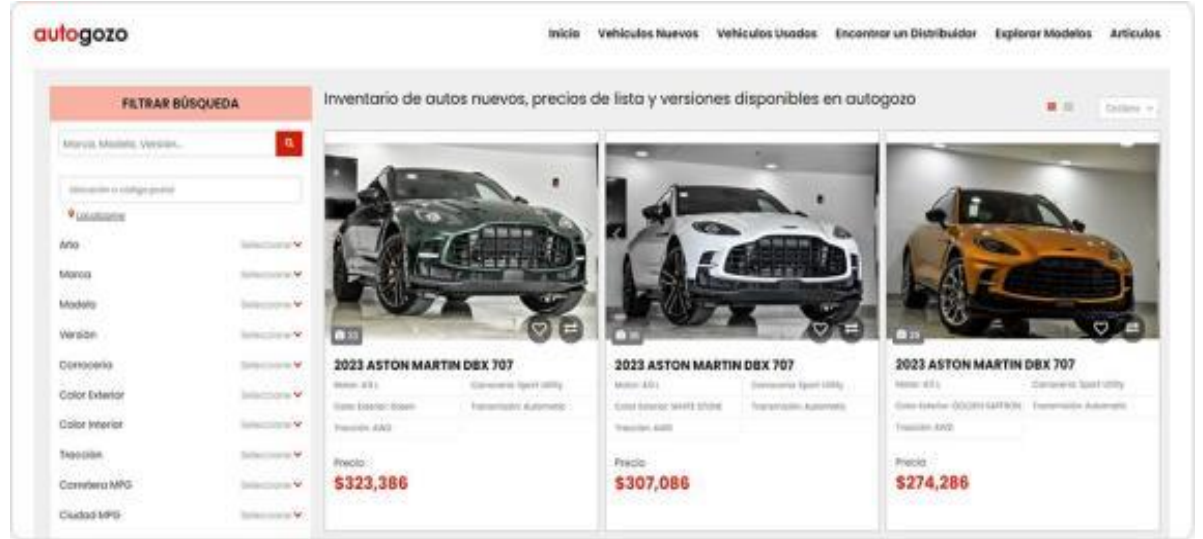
autogozo

Inicio Vehiculos Nuevos Vehiculos Usados Encontrar un Distribuidor Explorar Modelos Articulos

FILTRAR BÚSQUEDA

Marca, Modelo, Versión...

Ubicación o código postal

Localizarme

Año Seleccione
Marca Seleccione
Modelo Seleccione
Versión Seleccione
Carrocería Seleccione
Color Exterior Seleccione
Color Interior Seleccione
Tracción Seleccione
Carretera MPG Seleccione
Ciudad MPG Seleccione

Inventario de autos nuevos, precios de lista y versiones disponibles en autogozo

Ordenar

33
2023 ASTON MARTIN DBX 707
Motor: 4.0 L Carrocería: Sport Utility
Color Exterior: Green Transmisión: Automatic
Tracción: AWD
Precio
$323,386

36
2023 ASTON MARTIN DBX 707
Motor: 4.0 L Carrocería: Sport Utility
Color Exterior: WHITE STONE Transmisión: Automatic
Tracción: AWD
Precio
$307,086

29
2023 ASTON MARTIN DBX 707
Motor: 4.0 L Carrocería: Sport Utility
Color Exterior: GOLDEN SAFFRON Transmisión: Automatic
Tracción: AWD
Precio
$274,286